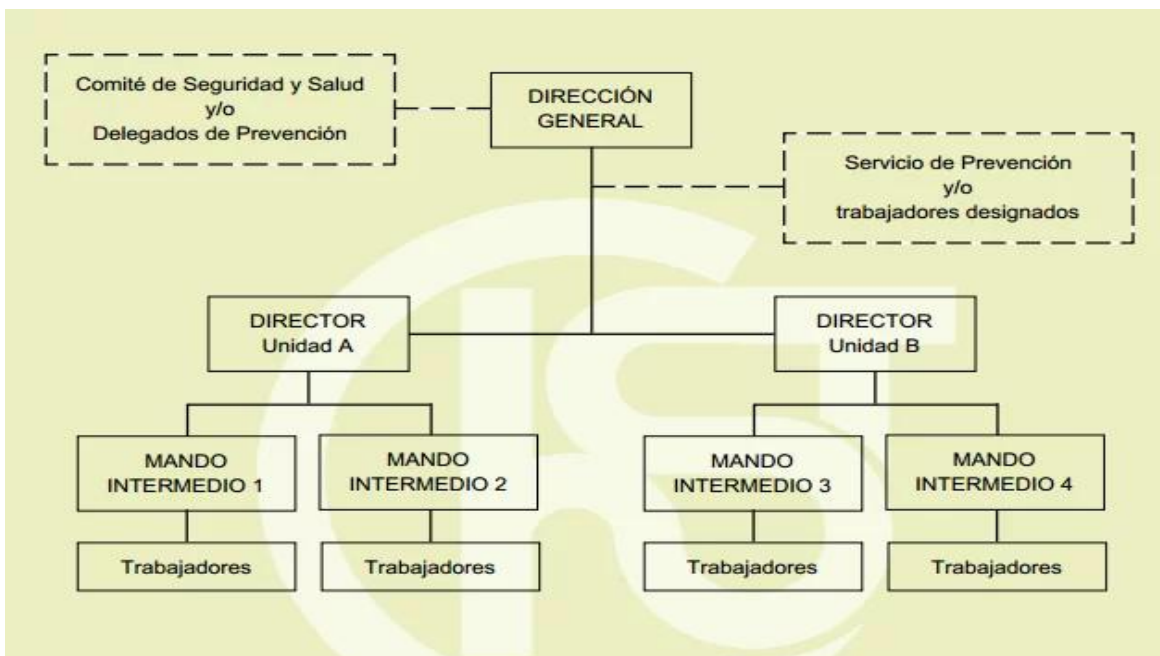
Comité de Seguridad y Salud
y/o
Delegados de Prevención

DIRECCIÓN GENERAL

Servicio de Prevención
y/o
trabajadores designados

DIRECTOR
Unidad A

DIRECTOR
Unidad B

MANDO INTERMEDIO 1

MANDO INTERMEDIO 2

MANDO INTERMEDIO 3

MANDO INTERMEDIO 4

Trabajadores

Trabajadores

Trabajadores

Trabajadores